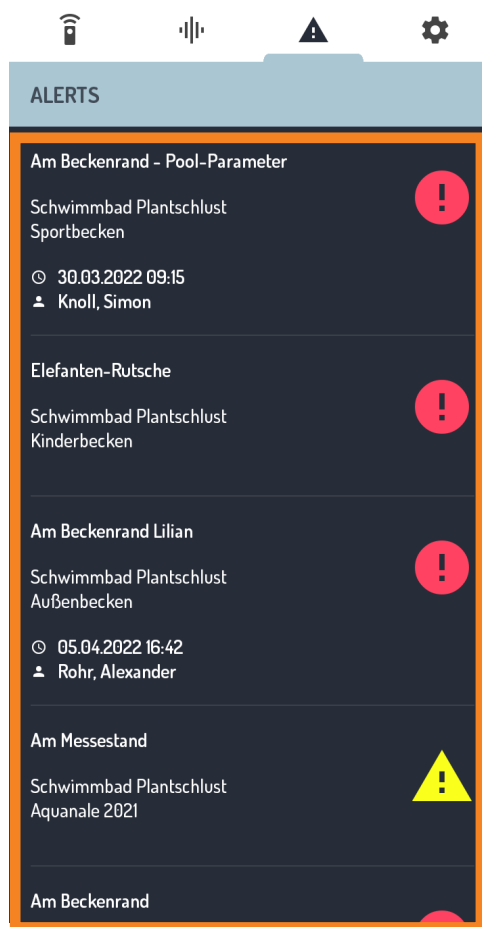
ALERTS

Am Beckenrand - Pool-Parameter

Schwimmbad Plantschlust
Sportbecken

30.03.2022 09:15
Knoll, Simon

Elefanten-Rutsche

Schwimmbad Plantschlust
Kinderbecken

Am Beckenrand Lilian

Schwimmbad Plantschlust
Außenbecken

05.04.2022 16:42
Rohr, Alexander

Am Messestand

Schwimmbad Plantschlust
Aquanale 2021

Am Beckenrand